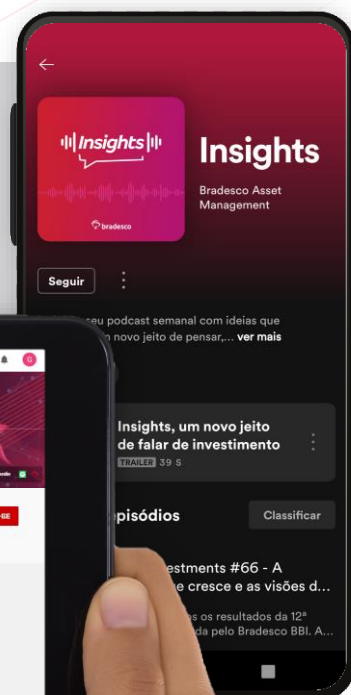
Insights

bradesco

Insights

Bradesco Asset Management

Seguir

seu podcast semanal com ideias que novo jeito de pensar,... ver mais

Insights, um novo jeito de falar de investimento

TRAILER 39 S

pisódios

Classificar

estments #66 - A
cresce e as visões d...

s os resultados da 12ª
da pelo Bradesco BBI. A...